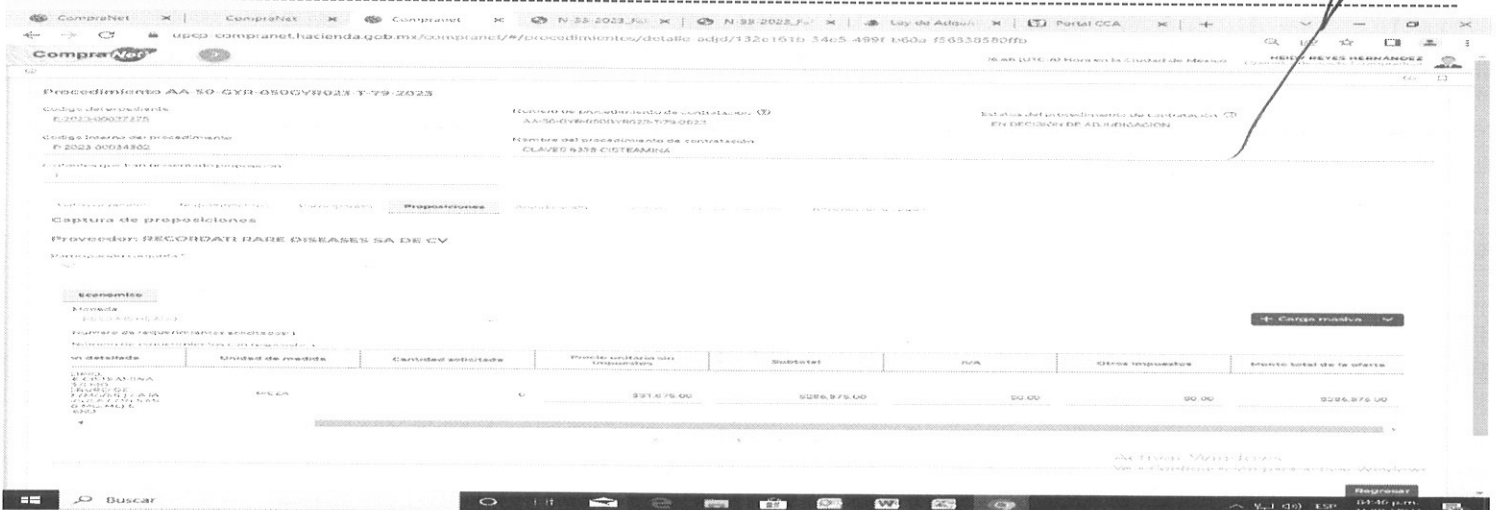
CompraNet × | CompraNet × | Compranet × | N-33-2023_Fal × | N-33-2023_F × | Ley de Adquis × | Portal CCA × | +

upcp-compranet.hacienda.gob.mx/compranet/#/procedimientos/detalle-adjd/132e161b-34c5-4991-b60a-f56338580ffb

CompraNet

HEIDY REYES HERNANDEZ

Procedimiento AA-50-GYR-050GYR023-T-79-2023

Código del expediente
E-2023-00027275

Número de procedimiento de contratación
AA-50-GYR-050GYR023-T-79-2023

Estatus del procedimiento de contratación
EN DECISIÓN DE ADJUDICACIÓN

Código interno del procedimiento
P-2023-00034302

Nombre del procedimiento de contratación
CLAVE0 6338 CISTEAMINA

Proposiciones

Captura de proposiciones

Proveedor: RECORDATI RARE DISEASES SA DE CV

Económico

+ Carga masiva

| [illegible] detallada | Unidad de medida | Cantidad solicitada | Precio unitario sin impuestos | Subtotal | IVA | Otros impuestos | Monto total de la oferta |
|---|---|---|---|---|---|---|---|
| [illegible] | PIEZA | 6 | $37,875.00 | $286,875.00 | $0.00 | $0.00 | $286,875.00 |

Activar Windows

Regresar

Buscar

ESP